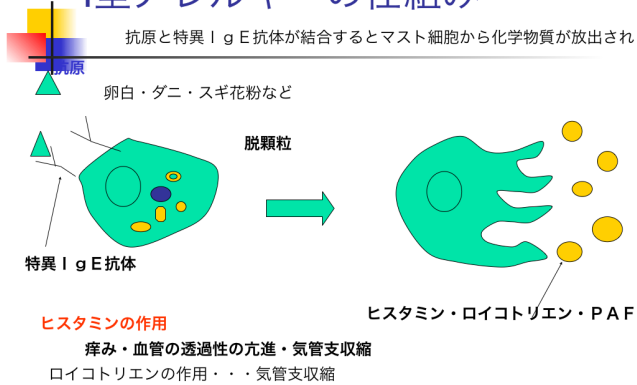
型アレルギーの仕組み

抗原と特異ＩｇＥ抗体が結合するとマスト細胞から化学物質が放出され

抗原

卵白・ダニ・スギ花粉など

脱顆粒

特異ＩｇＥ抗体

ヒスタミン・ロイコトリエン・ＰＡＦ

ヒスタミンの作用

痒み・血管の透過性の亢進・気管支収縮

ロイコトリエンの作用・・・気管支収縮